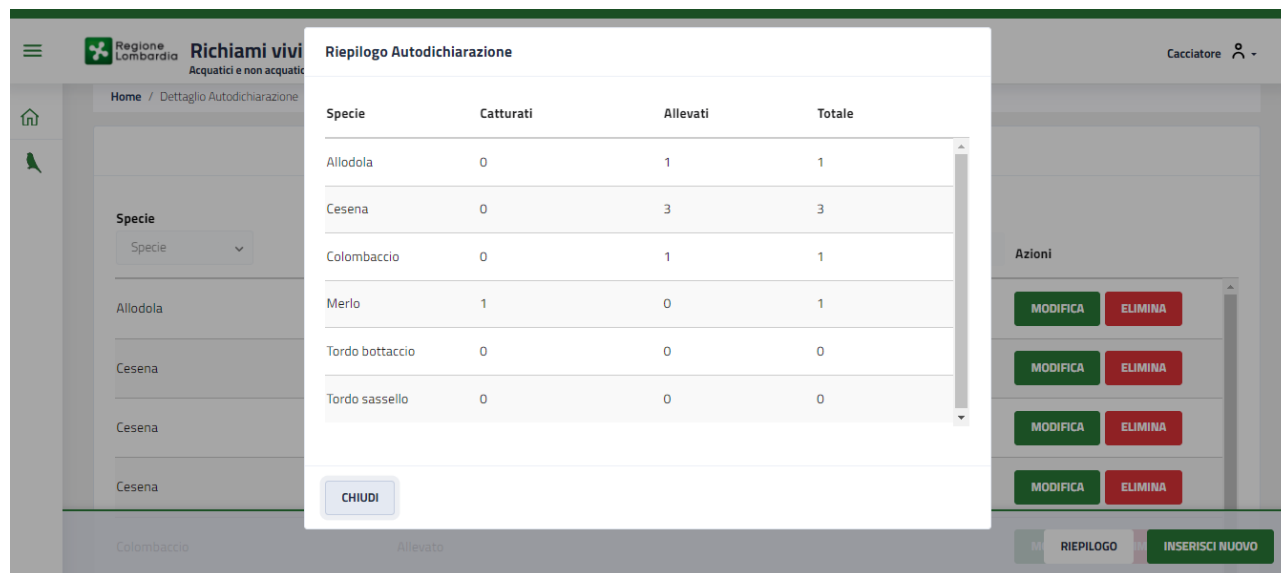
Regione Lombardia Richiami vivi
Acquatici e non acquatic

Cacciatore

Home / Dettaglio Autodichiarazione

Specie
Specie

Allodola
Cesena
Cesena
Cesena
Colombaccio Allevato

Azioni
MODIFICA ELIMINA
MODIFICA ELIMINA
MODIFICA ELIMINA
MODIFICA ELIMINA

RIEPILOGO INSERISCI NUOVO

Riepilogo Autodichiarazione

| Specie | Catturati | Allevati | Totale |
|---|---|---|---|
| Allodola | 0 | 1 | 1 |
| Cesena | 0 | 3 | 3 |
| Colombaccio | 0 | 1 | 1 |
| Merlo | 1 | 0 | 1 |
| Tordo bottaccio | 0 | 0 | 0 |
| Tordo sassello | 0 | 0 | 0 |

CHIUDI